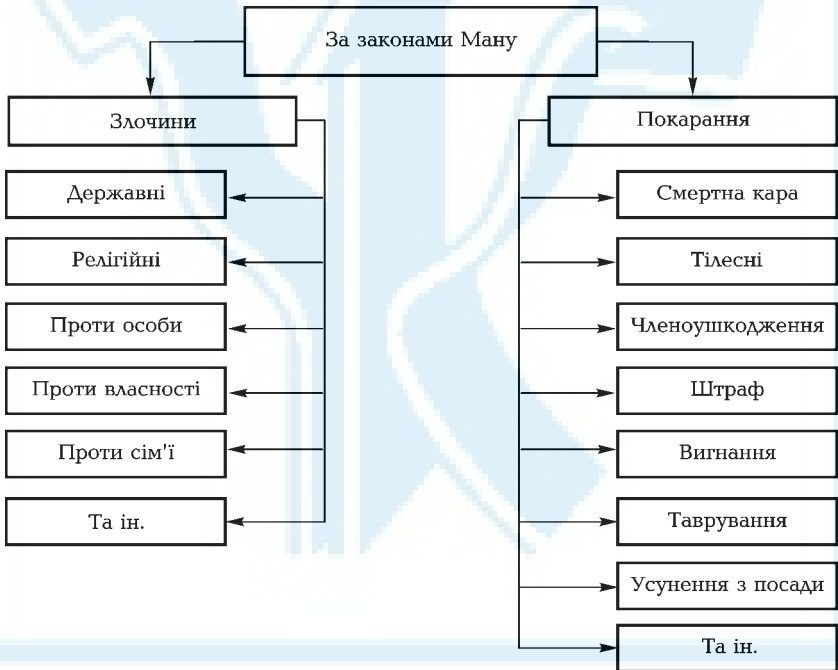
За законамиМану

Злочини

Державні

Релігійні

Проти особи

Проти власності

Проти сім'ї

Та ін.

Покарання

Смертна кара

Тілесні

Членоушкодження

Штраф

Вигнання

Таврування

Усунення з посади

Та ін.